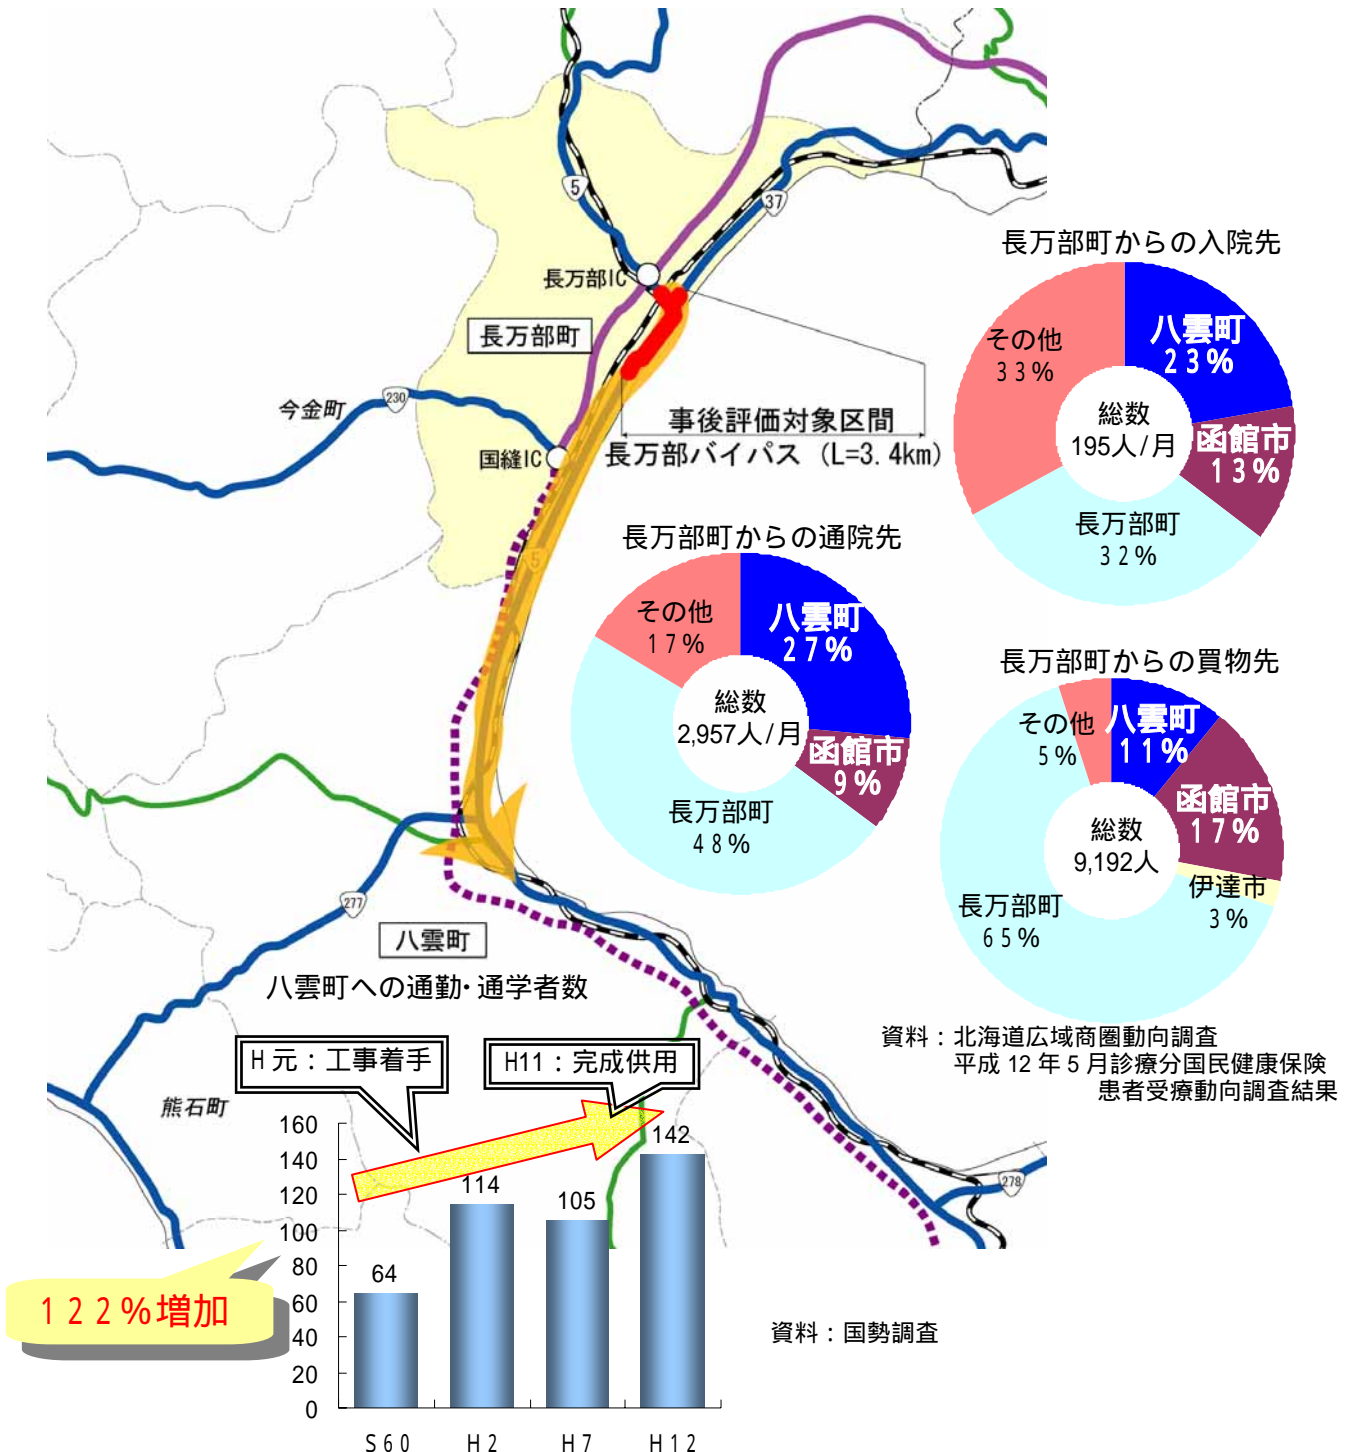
5

37

長万部IC

長万部町

今金町

230

国縫IC

事後評価対象区間
長万部バイパス (L=3.4km)

5

長万部町からの入院先

八雲町 23%

その他 33%

総数 195人/月

函館市 13%

長万部町 32%

長万部町からの通院先

その他 17%

八雲町 27%

総数 2,957人/月

函館市 9%

長万部町 48%

長万部町からの買物先

その他 5%

八雲町 11%

函館市 17%

総数 9,192人

伊達市 3%

長万部町 65%

277

八雲町

八雲町への通勤・通学者数

H元:工事着手

H11:完成供用

資料:北海道広域商圏動向調査
平成12年5月診療分国民健康保険
患者受療動向調査結果

熊石町

278

| | S60 | H2 | H7 | H12 |
|---|---|---|---|---|
| | 64 | 114 | 105 | 142 |

160
140
120
100
80
60
40
20
0

122%増加

資料:国勢調査